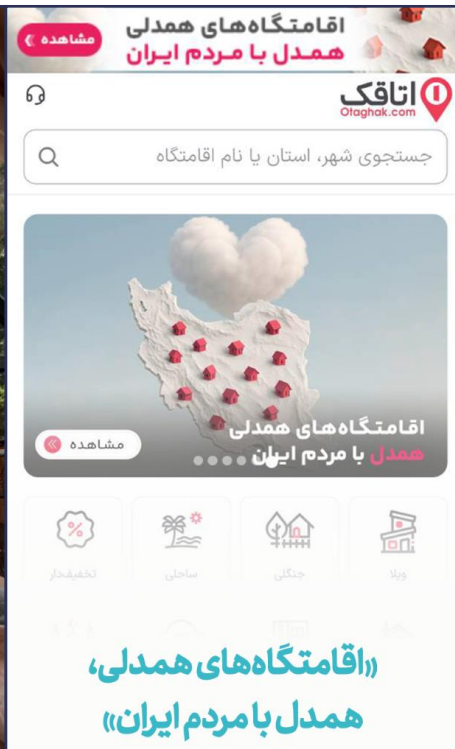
اقامتگاه‌های همدلی
همدل با مردم ایران
مشاهده

اتاقک
Otaghak.com

جستجوی شهر، استان یا نام اقامتگاه

اقامتگاه‌های همدلی
همدل با مردم ایران
مشاهده

ویلا
جنگلی
ساحلی
تخفیف‌دار

«اقامتگاه‌های همدلی،
همدل با مردم ایران»